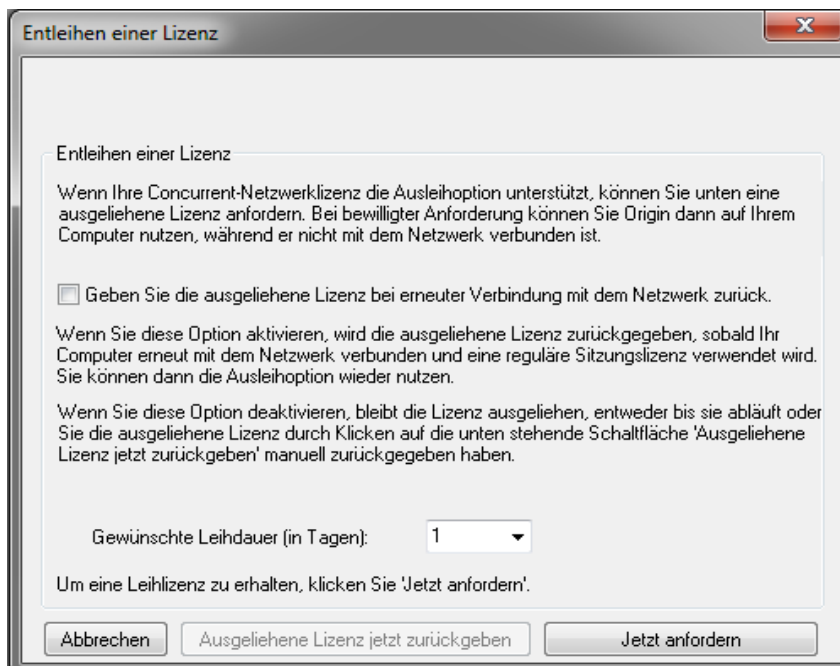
Entleihen einer Lizenz

Entleihen einer Lizenz

Wenn Ihre Concurrent-Netzwerklizenz die Ausleihoption unterstützt, können Sie unten eine ausgeliehene Lizenz anfordern. Bei bewilligter Anforderung können Sie Origin dann auf Ihrem Computer nutzen, während er nicht mit dem Netzwerk verbunden ist.

Geben Sie die ausgeliehene Lizenz bei erneuter Verbindung mit dem Netzwerk zurück.

Wenn Sie diese Option aktivieren, wird die ausgeliehene Lizenz zurückgegeben, sobald Ihr Computer erneut mit dem Netzwerk verbunden und eine reguläre Sitzungslizenz verwendet wird. Sie können dann die Ausleihoption wieder nutzen.

Wenn Sie diese Option deaktivieren, bleibt die Lizenz ausgeliehen, entweder bis sie abläuft oder Sie die ausgeliehene Lizenz durch Klicken auf die unten stehende Schaltfläche 'Ausgeliehene Lizenz jetzt zurückgeben' manuell zurückgegeben haben.

Gewünschte Leihdauer (in Tagen): 1

Um eine Leihlizenz zu erhalten, klicken Sie 'Jetzt anfordern'.

Abbrechen
Ausgeliehene Lizenz jetzt zurückgeben
Jetzt anfordern